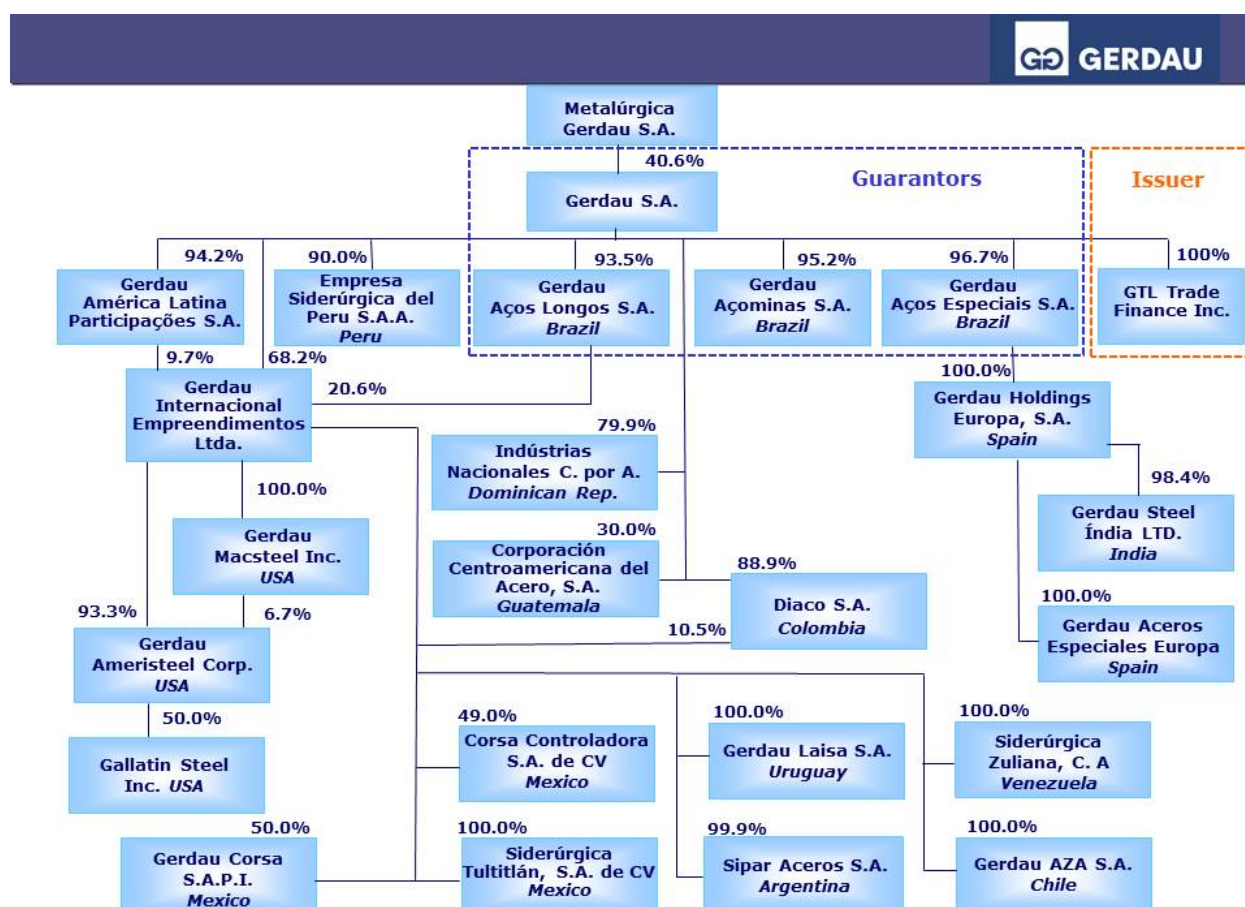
GERDAU

Metalúrgica Gerdau S.A.

40.6%

Guarantors

Issuer

Gerdau S.A.

94.2%

90.0%

93.5%

95.2%

96.7%

100%

Gerdau América Latina Participações S.A.

Empresa Siderúrgica del Peru S.A.A. *Peru*

Gerdau Aços Longos S.A. *Brazil*

Gerdau Açominas S.A. *Brazil*

Gerdau Aços Especiais S.A. *Brazil*

GTL Trade Finance Inc.

9.7%

68.2%

20.6%

100.0%

Gerdau Internacional Empreendimentos Ltda.

Gerdau Holdings Europa, S.A. *Spain*

79.9%

Indústrias Nacionales C. por A. *Dominican Rep.*

98.4%

100.0%

Gerdau Steel Índia LTD. *India*

Gerdau Macsteel Inc. *USA*

30.0%

Corporación Centroamericana del Acero, S.A. *Guatemala*

88.9%

93.3%

6.7%

Diaco S.A. *Colombia*

100.0%

10.5%

Gerdau Aceros Especiales Europa *Spain*

Gerdau Ameristeel Corp. *USA*

50.0%

Gallatin Steel Inc. *USA*

49.0%

Corsa Controladora S.A. de CV *Mexico*

100.0%

Gerdau Laisa S.A. *Uruguay*

100.0%

Siderúrgica Zuliana, C. A *Venezuela*

50.0%

100.0%

99.9%

100.0%

Gerdau Corsa S.A.P.I. *Mexico*

Siderúrgica Tultitlán, S.A. de CV *Mexico*

Sipar Aceros S.A. *Argentina*

Gerdau AZA S.A. *Chile*